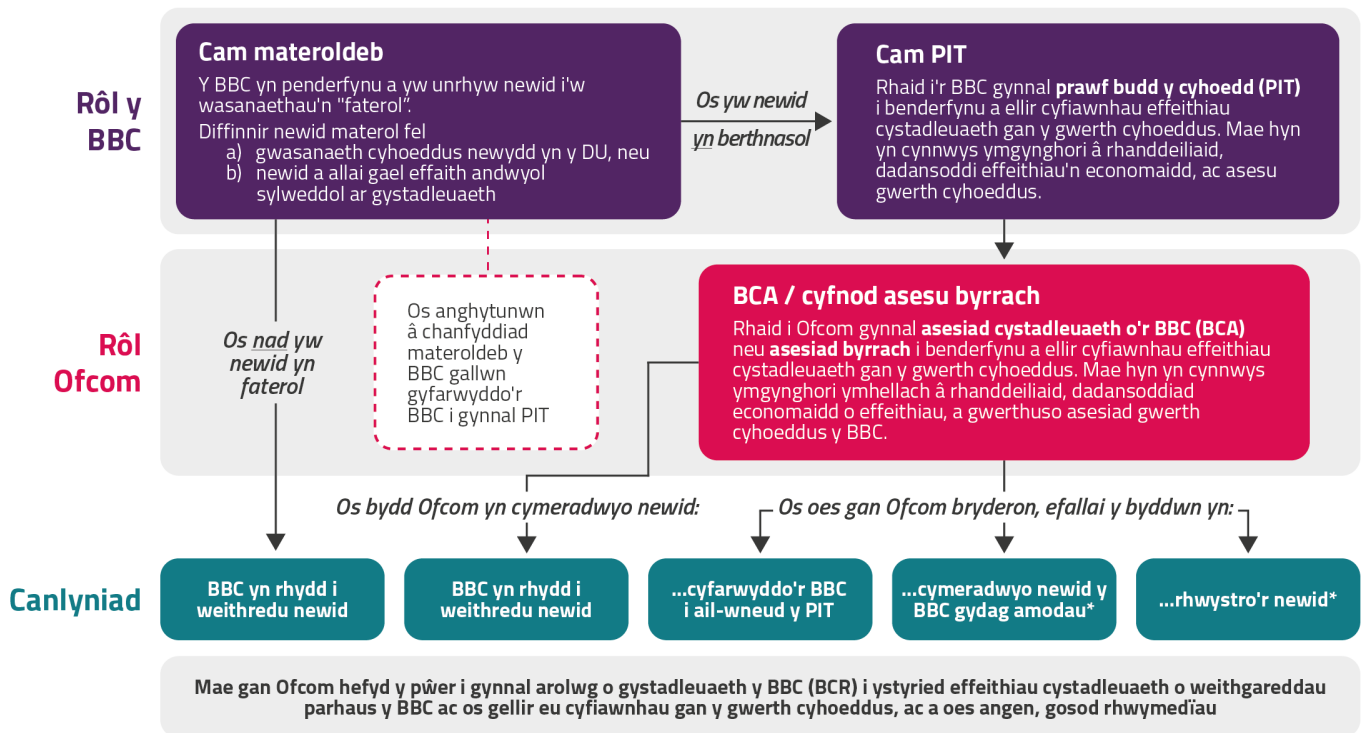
Rôl y BBC

Cam materoldeb

Y BBC yn penderfynu a yw unrhyw newid i'w wasanaethau'n "faterol".

Diffinnir newid materol fel
a) gwasanaeth cyhoeddus newydd yn y DU, neu
b) newid a allai gael effaith andwyol sylweddol ar gystadleuaeth

Os yw newid yn berthnasol

Cam PIT

Rhaid i'r BBC gynnal **prawf budd y cyhoedd (PIT)** i benderfynu a ellir cyfiawnhau effeithiau cystadleuaeth gan y gwerth cyhoeddus. Mae hyn yn cynnwys ymgynghori â rhanddeiliaid, dadansoddi effeithiau'n economaidd, ac asesu gwerth cyhoeddus.

Rôl Ofcom

Os nad yw newid yn faterol

Os anghytunwn â chanfyddiad materoldeb y BBC gallwn gyfarwyddo'r BBC i gynnal PIT

BCA / cyfnod asesu byrrach

Rhaid i Ofcom gynnal **asesiad cystadleuaeth o'r BBC (BCA)** neu **asesiad byrrach** i benderfynu a ellir cyfiawnhau effeithiau cystadleuaeth gan y gwerth cyhoeddus. Mae hyn yn cynnwys ymgynghori ymhellach â rhanddeiliaid, dadansoddiad economaidd o effeithiau, a gwerthuso asesiad gwerth cyhoeddus y BBC.

Os bydd Ofcom yn cymeradwyo newid:

Os oes gan Ofcom bryderon, efallai y byddwn yn:

Canlyniad

BBC yn rhydd i weithredu newid

BBC yn rhydd i weithredu newid

...cyfarwyddo'r BBC i ail-wneud y PIT

...cymeradwyo newid y BBC gydag amodau*

...rhwystro'r newid*

Mae gan Ofcom hefyd y pŵer i gynnal arolwg o gystadleuaeth y BBC (BCR) i ystyried effeithiau cystadleuaeth o weithgareddau parhaus y BBC ac os gellir eu cyfiawnhau gan y gwerth cyhoeddus, ac a oes angen, gosod rhwymedïau